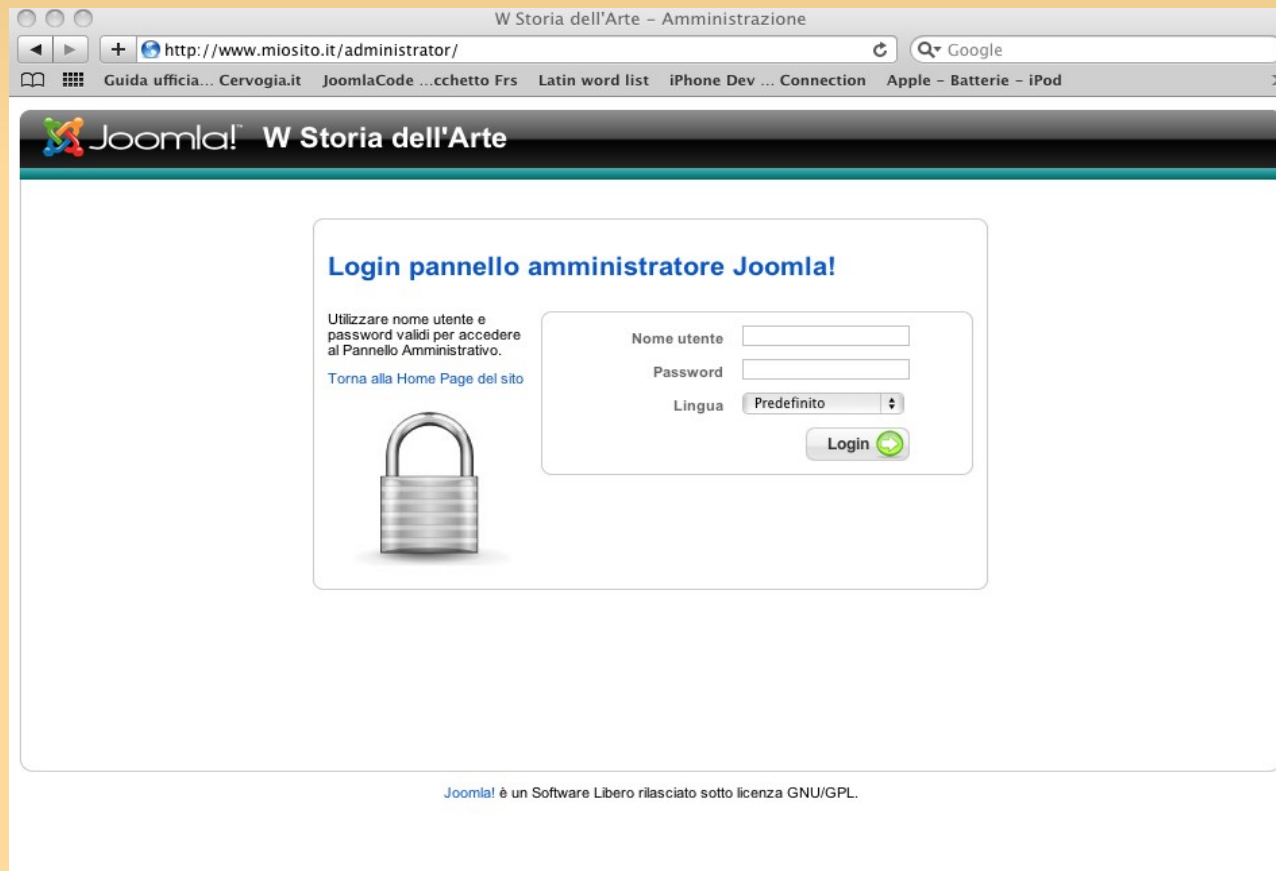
W Storia dell'Arte - Amministrazione

http://www.miosito.it/administrator/

Google

Guida ufficia... Cervogia.it JoomlaCode ...cchetto Frs Latin word list iPhone Dev ... Connection Apple - Batterie - iPod

Joomla! W Storia dell'Arte

Login pannello amministratore Joomla!

Utilizzare nome utente e password validi per accedere al Pannello Amministrativo.

Torna alla Home Page del sito

Nome utente

Password

Lingua

Predefinito

Login

Joomla! è un Software Libero rilasciato sotto licenza GNU/GPL.